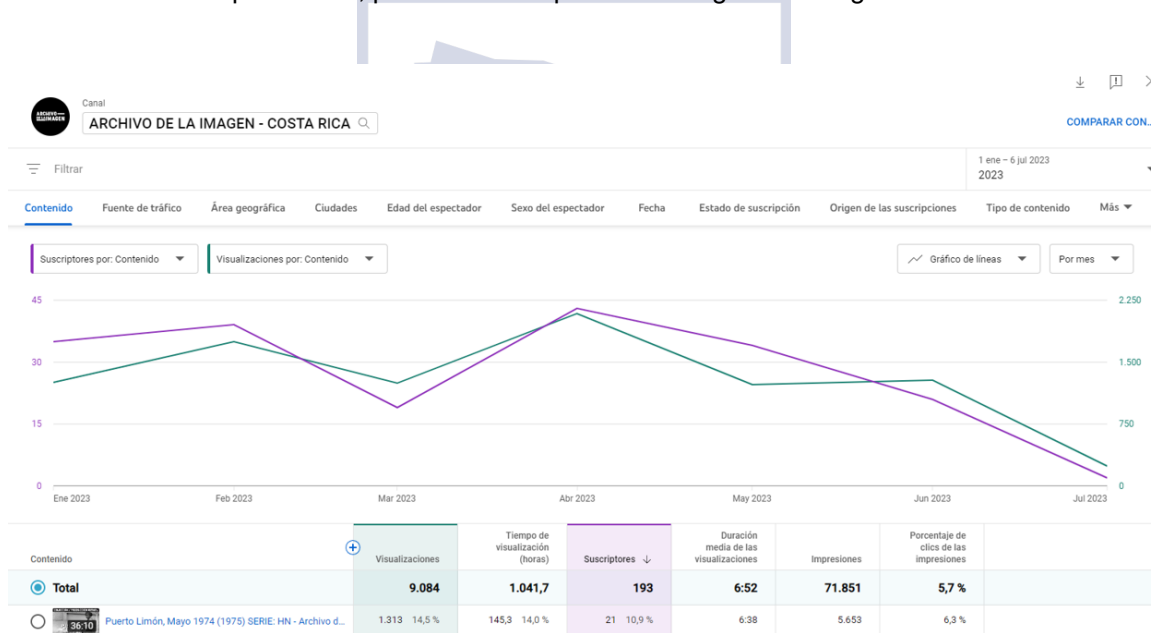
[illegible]

Canal
ARCHIVO DE LA IMAGEN - COSTA RICA

COMPARAR CON..

Filtrar

1 ene – 6 jul 2023
2023

Contenido | Fuente de tráfico | Área geográfica | Ciudades | Edad del espectador | Sexo del espectador | Fecha | Estado de suscripción | Origen de las suscripciones | Tipo de contenido | Más

Suscriptores por: Contenido
Visualizaciones por: Contenido

Gráfico de líneas
Por mes

45
30
15
0

2.250
1.500
750
0

Ene 2023 | Feb 2023 | Mar 2023 | Abr 2023 | May 2023 | Jun 2023 | Jul 2023

| Contenido | Visualizaciones | Tiempo de visualización (horas) | Suscriptores ↓ | Duración media de las visualizaciones | Impresiones | Porcentaje de clics de las impresiones |
|---|---|---|---|---|---|---|
| Total | 9.084 | 1.041,7 | 193 | 6:52 | 71.851 | 5,7 % |
| 36:10 Puerto Limón, Mayo 1974 (1975) SERIE: HN - Archivo d... | 1.313 14,5 % | 145,3 14,0 % | 21 10,9 % | 6:38 | 5.653 | 6,3 % |